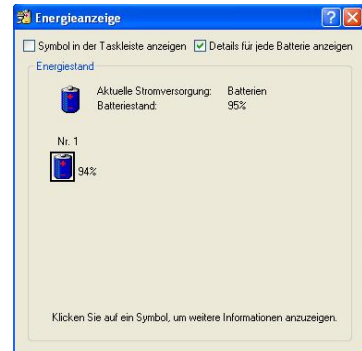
Energieanzeige

Symbol in der Taskleiste anzeigen
Details für jede Batterie anzeigen

Energiestand

Aktuelle Stromversorgung: Batterien
Batteriestand: 95%

Nr. 1
94%

Klicken Sie auf ein Symbol, um weitere Informationen anzuzeigen.